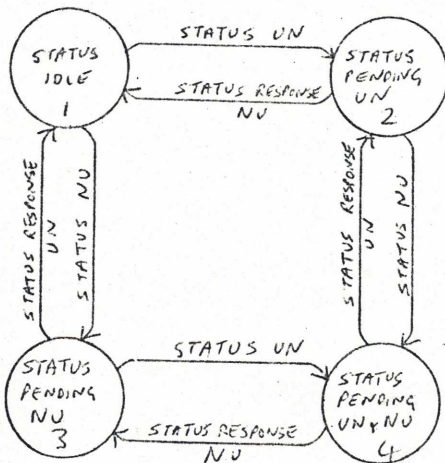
STATUS IDLE 1

STATUS UN

STATUS RESPONSE NU

STATUS PENDING UN 2

STATUS RESPONSE UN

STATUS NU

STATUS RESPONSE UN

STATUS NU

STATUS PENDING NU 3

STATUS UN

STATUS RESPONSE NU

STATUS PENDING UN & NU 4